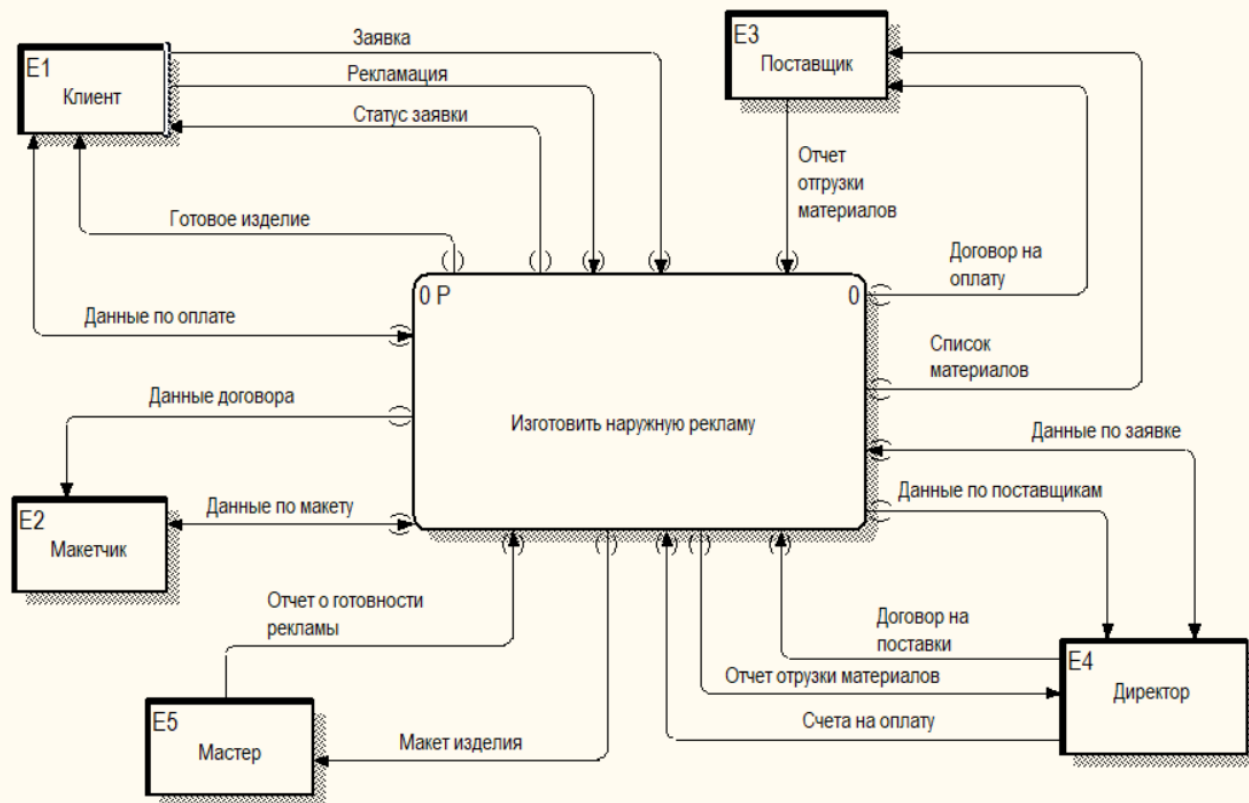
E1
Клиент

Заявка

Рекламация

Статус заявки

E3
Поставщик

Отчет отгрузки материалов

Готовое изделие

Договор на оплату

0 P

0

Данные по оплате

Список материалов

Данные договора

Изготовить наружную рекламу

Данные по заявке

Данные по поставщикам

E2
Макетчик

Данные по макету

Отчет о готовности рекламы

Договор на поставки

E4
Директор

Отчет отгрузки материалов

E5
Мастер

Счета на оплату

Макет изделия